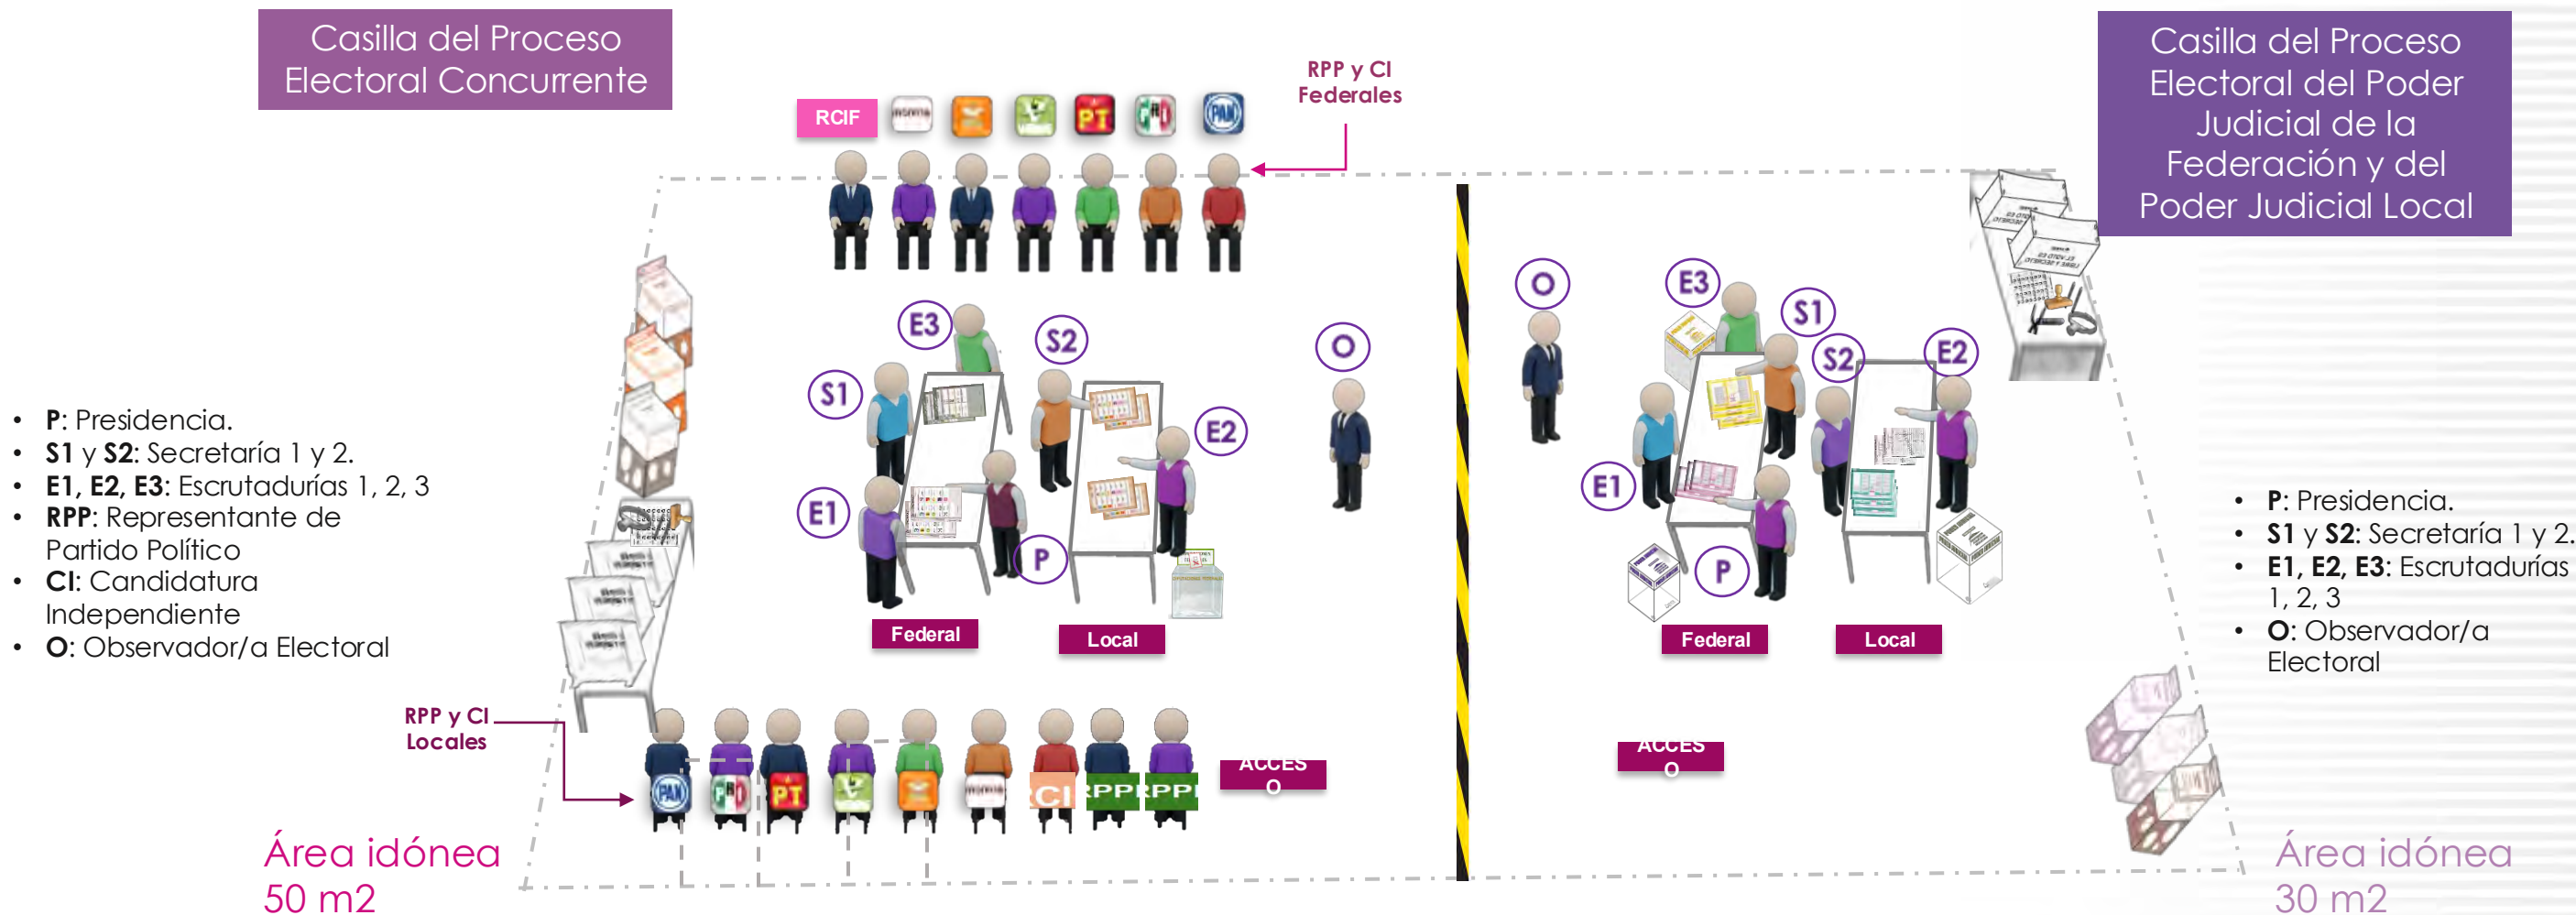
Casilla del Proceso Electoral Concurrente

RCIF

RPP y CI Federales

Casilla del Proceso Electoral del Poder Judicial de la Federación y del Poder Judicial Local

PT PRD PAN

E3 S2 S1 E2 E1 P O

O E3 S1 S2 E2 E1 P

- **P**: Presidencia.
- **S1** y **S2**: Secretaría 1 y 2.
- **E1, E2, E3**: Escrutadurías 1, 2, 3
- **RPP**: Representante de Partido Político
- **CI**: Candidatura Independiente
- **O**: Observador/a Electoral

Federal

Local

Federal

Local

- **P**: Presidencia.
- **S1** y **S2**: Secretaría 1 y 2.
- **E1, E2, E3**: Escrutadurías 1, 2, 3
- **O**: Observador/a Electoral

RPP y CI Locales

PAN PRD PT CI RPP RPP

ACCESO

ACCESO

Área idónea 50 m2

Área idónea 30 m2